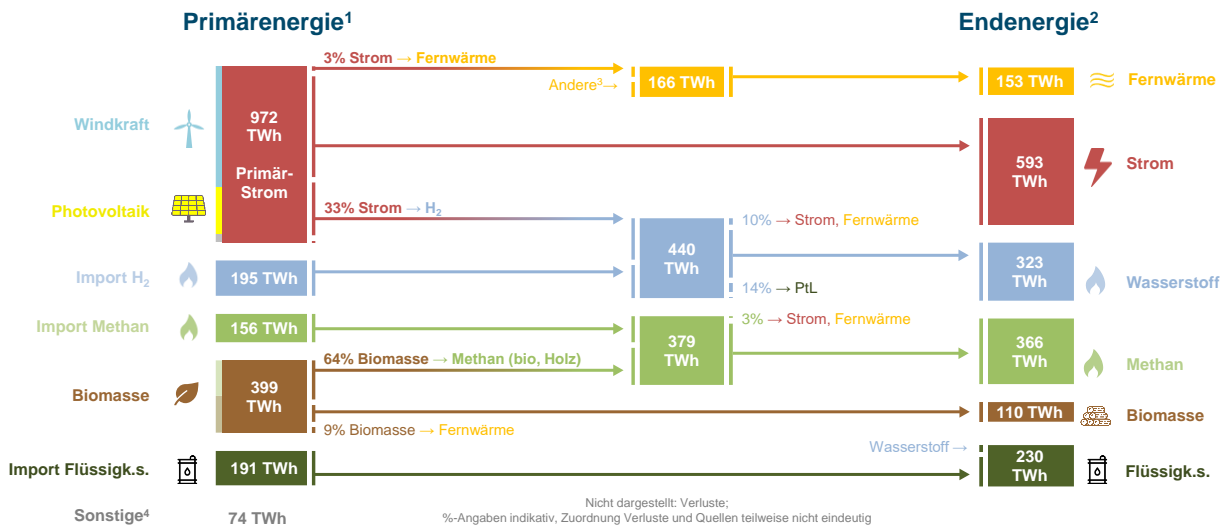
Primärenergie$^1$

Endenergie$^2$

3% Strom → Fernwärme

Andere$^3$→

166 TWh

153 TWh

Fernwärme

Windkraft

972 TWh

Primär-Strom

593 TWh

Strom

Photovoltaik

33% Strom → $H_2$

10% → Strom, Fernwärme

440 TWh

Import $H_2$

195 TWh

323 TWh

Wasserstoff

14% → PtL

Import Methan

156 TWh

3% → Strom, Fernwärme

379 TWh

366 TWh

Methan

64% Biomasse → Methan (bio, Holz)

Biomasse

399 TWh

110 TWh

Biomasse

9% Biomasse → Fernwärme

Wasserstoff →

Import Flüssigk.s.

191 TWh

230 TWh

Flüssigk.s.

Sonstige$^4$

74 TWh

Nicht dargestellt: Verluste;
%-Angaben indikativ, Zuordnung Verluste und Quellen teilweise nicht eindeutig